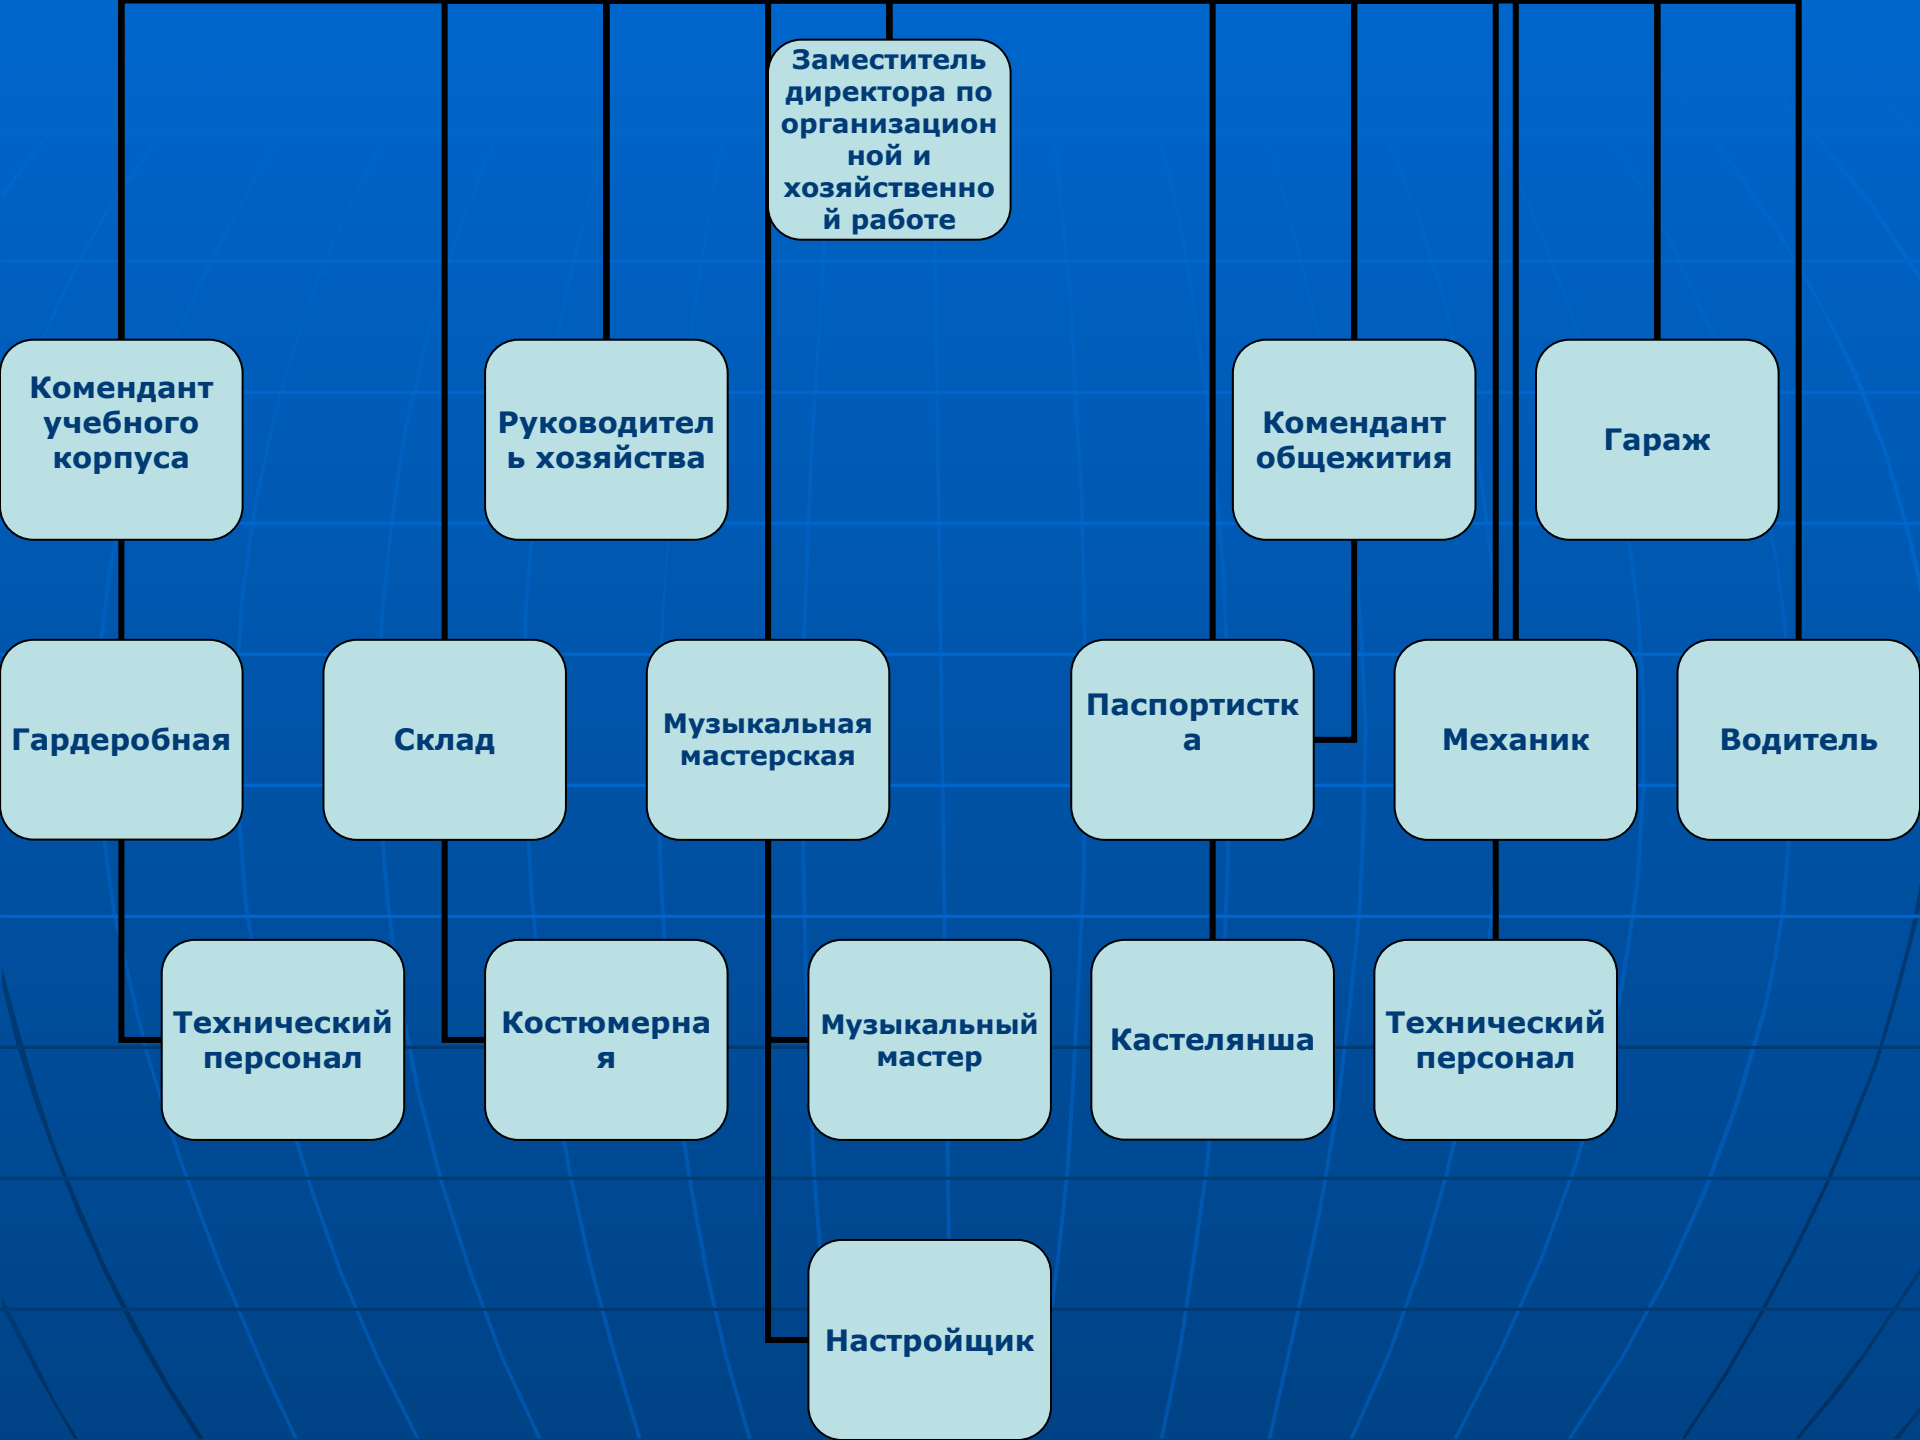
Заместитель директора по организационной и хозяйственной работе

Комендант учебного корпуса

Руководитель хозяйства

Комендант общежития

Гараж

Гардеробная

Склад

Музыкальная мастерская

Паспортистка

Механик

Водитель

Технический персонал

Костюмерная

Музыкальный мастер

Кастелянша

Технический персонал

Настройщик